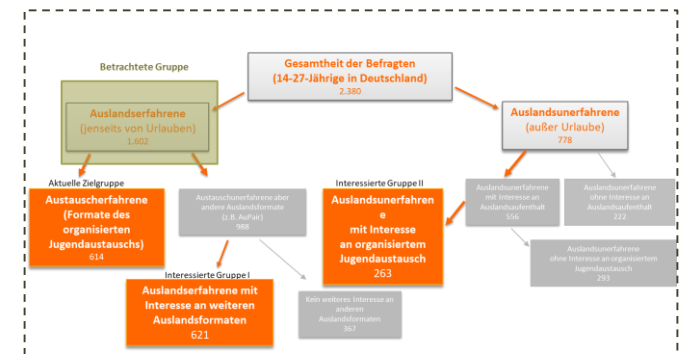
Betrachtete Gruppe

Gesamtheit der Befragten
(14-27-Jährige in Deutschland)
2.380

Auslandserfahrene
(jenseits von Urlauben)
1.602

Auslandsunerfahrene
(außer Urlaube)
778

Aktuelle Zielgruppe

Austauscherfahrene
(Formate des organisierten Jugendaustauschs)
614

Austauschunerfahrene aber andere Auslandsformate
(z.B. AuPair)
988

Interessierte Gruppe II

Auslandsunerfahrene
mit Interesse
an organisiertem
Jugendaustausch
263

Auslandsunerfahrene
mit Interesse an
Auslandsaufenthalt
556

Auslandsunerfahrene
ohne Interesse an
Auslandsaufenthalt
222

Auslandsunerfahrene
ohne Interesse an organisiertem
Jugendaustausch
293

Interessierte Gruppe I

Auslandserfahrene mit
Interesse an weiteren
Auslandsformaten
621

Kein weiteres Interesse an
anderen
Auslandsformaten
367